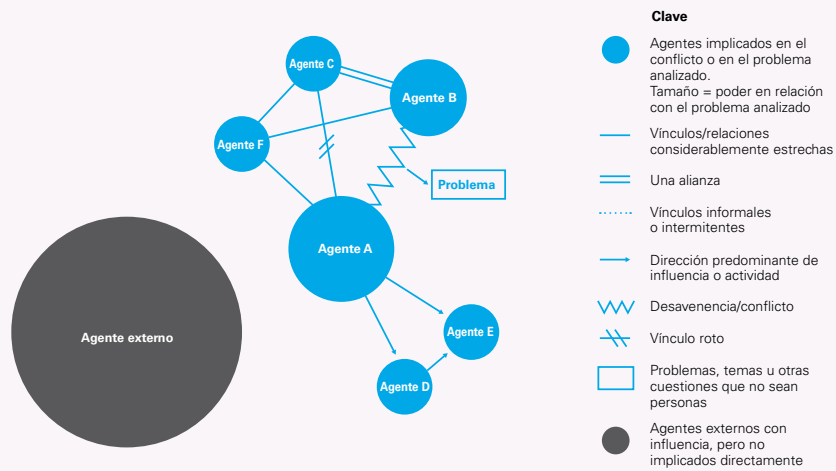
Agente C

Agente B

Agente F

Problema

Agente A

Agente externo

Agente E

Agente D

Clave

Agentes implicados en el conflicto o en el problema analizado. Tamaño = poder en relación con el problema analizado

Vínculos/relaciones considerablemente estrechas

Una alianza

Vínculos informales o intermitentes

Dirección predominante de influencia o actividad

Desavenencia/conflicto

Vínculo roto

Problemas, temas u otras cuestiones que no sean personas

Agentes externos con influencia, pero no implicados directamente